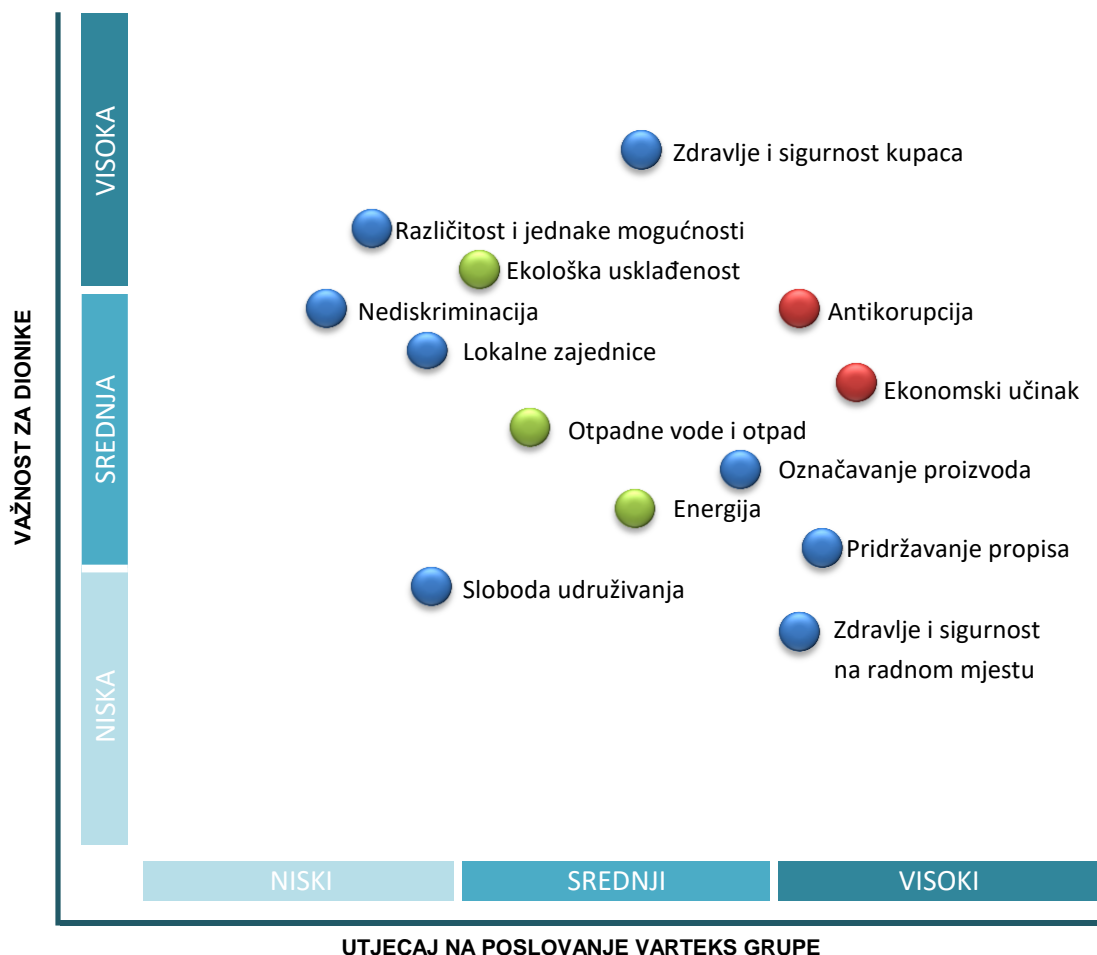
VAŽNOST ZA DIONIKE

VISOKA

SREDNJA

NISKA

Zdravlje i sigurnost kupaca

Različitost i jednake mogućnosti

Ekološka usklađenost

Nediskriminacija

Antikorupcija

Lokalne zajednice

Ekonomski učinak

Otpadne vode i otpad

Označavanje proizvoda

Energija

Pridržavanje propisa

Sloboda udruživanja

Zdravlje i sigurnost na radnom mjestu

NISKI

SREDNJI

VISOKI

UTJECAJ NA POSLOVANJE VARTEKS GRUPE